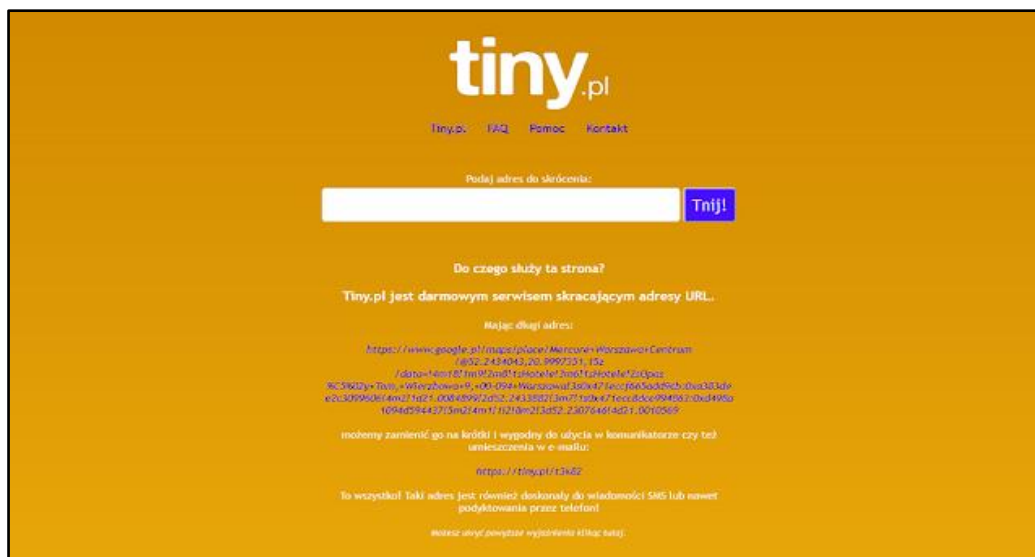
tiny.pl

Tiny.pl FAQ Pomoc Kontakt

Podaj adres do skrócenia:

Tnij!

Do czego służy ta strona?

Tiny.pl jest darmowym serwisem skracającym adresy URL.

Mając długi adres:

https://www.google.pl/maps/place/Mercure+Warszawa+Centrum/@52.2434043,20.9997351,15z/data=!4m18!1m9!2m8!1sHotele!3m6!1sHotele!2zOpaz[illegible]

możemy zamienić go na krótki i wygodny do użycia w komunikatorze czy też umieszczenia w e-mailu:

https://tiny.pl/t3k82

To wszystko! Taki adres jest również doskonały do wiadomości SMS lub nawet podyktowania przez telefon!

Możesz ukryć powyższe wyjaśnienia klikając tutaj.